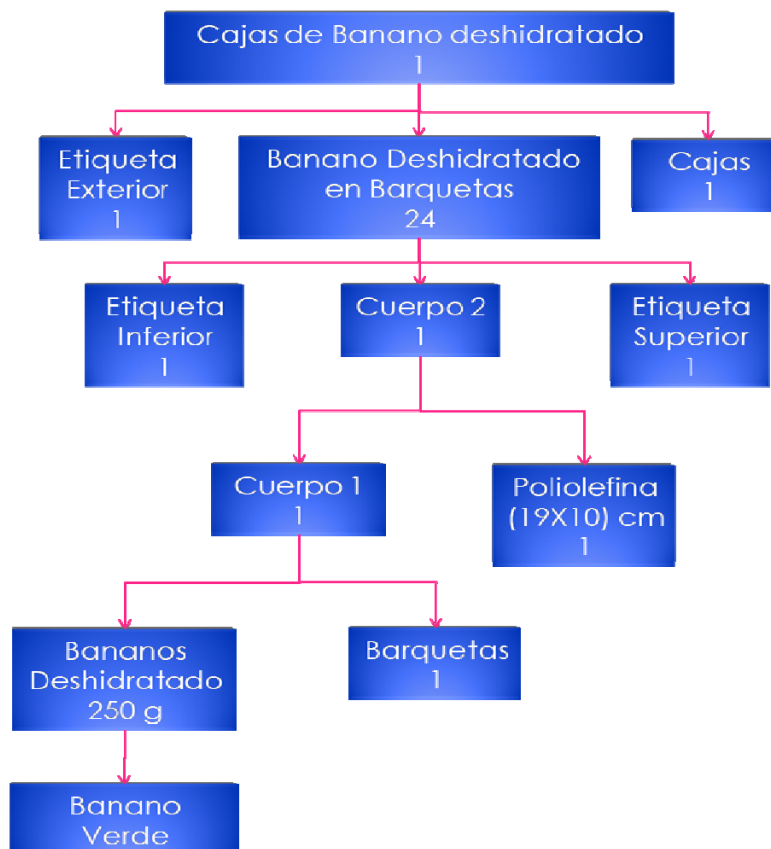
Cajas de Banano deshidratado
1

Etiqueta Exterior
1

Banano Deshidratado en Barquetas
24

Cajas
1

Etiqueta Inferior
1

Cuerpo 2
1

Etiqueta Superior
1

Cuerpo 1
1

Poliolefina (19X10) cm
1

Bananos Deshidratado
250 g

Barquetas
1

Banano Verde